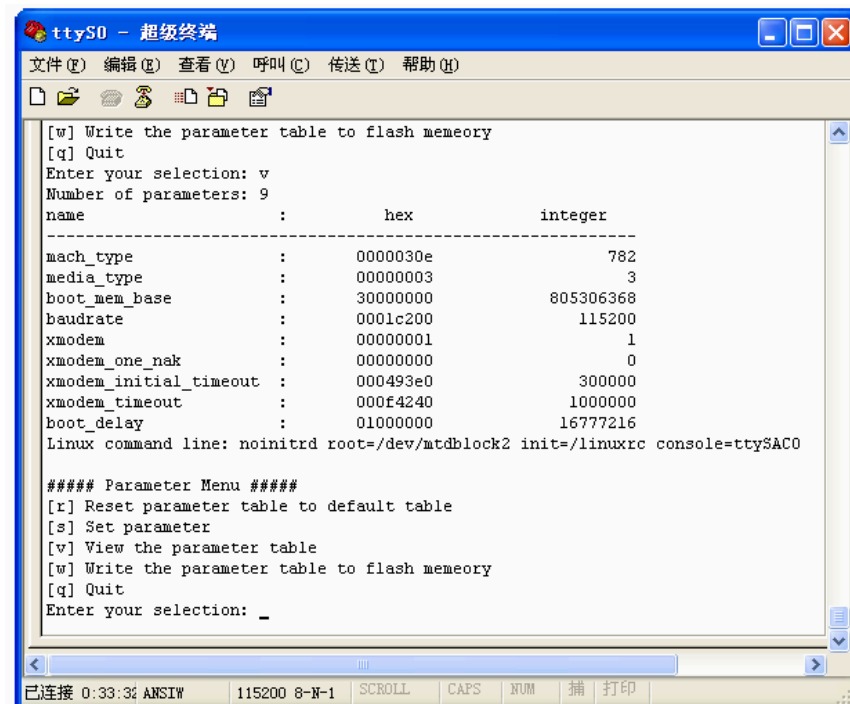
ttyS0 - 超级终端

文件(F) 编辑(E) 查看(V) 呼叫(C) 传送(T) 帮助(H)

[w] Write the parameter table to flash memeory
[q] Quit
Enter your selection: v
Number of parameters: 9

| name | : | hex | integer |
|---|---|---|---|
| mach_type | : | 0000030e | 782 |
| media_type | : | 00000003 | 3 |
| boot_mem_base | : | 30000000 | 805306368 |
| baudrate | : | 0001c200 | 115200 |
| xmodem | : | 00000001 | 1 |
| xmodem_one_nak | : | 00000000 | 0 |
| xmodem_initial_timeout | : | 000493e0 | 300000 |
| xmodem_timeout | : | 000f4240 | 1000000 |
| boot_delay | : | 01000000 | 16777216 |

Linux command line: noinitrd root=/dev/mtdblock2 init=/linuxrc console=ttySAC0

##### Parameter Menu #####
[r] Reset parameter table to default table
[s] Set parameter
[v] View the parameter table
[w] Write the parameter table to flash memeory
[q] Quit
Enter your selection: _

已连接 0:33:32 ANSIW 115200 8-N-1 SCROLL CAPS NUM 捕 打印